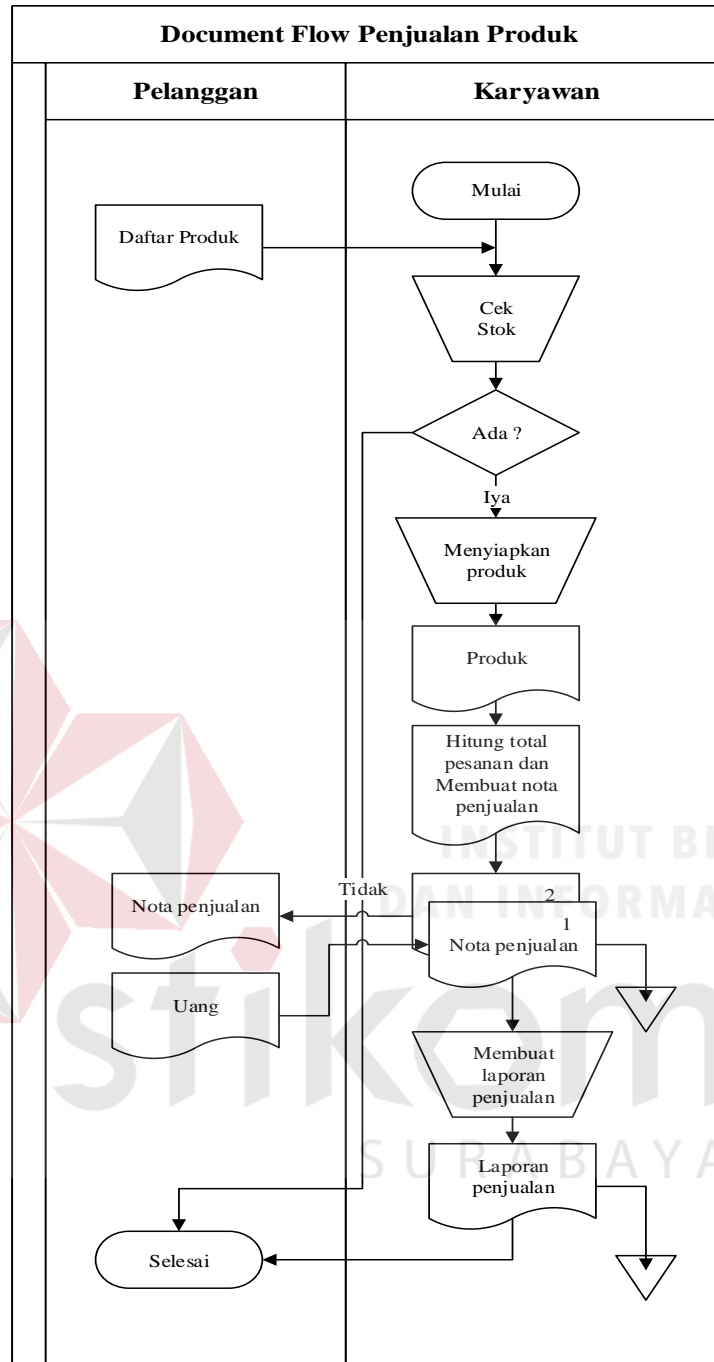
Document Flow Penjualan Produk

Pelanggan

Karyawan

Mulai

Daftar Produk

Cek Stok

Ada ?

Iya

Menyiapkan produk

Produk

Hitung total pesanan dan Membuat nota penjualan

Tidak

2

1

Nota penjualan

Nota penjualan

Uang

Membuat laporan penjualan

Laporan penjualan

Selesai

INSTITUT BI
DAN INFORMA
stikom
SURABAYA